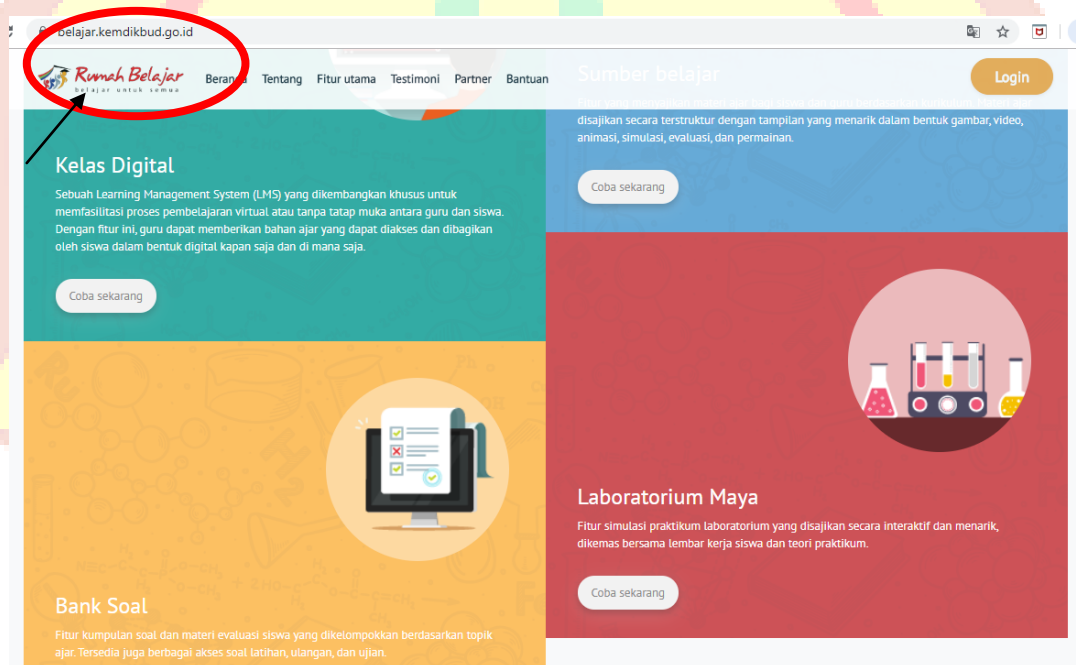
belajar.kemdikbud.go.id

Rumah Belajar
belajar untuk semua

Beranda Tentang Fitur utama Testimoni Partner Bantuan

Sumber belajar

Login

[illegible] disajikan secara terstruktur dengan tampilan yang menarik dalam bentuk gambar, video, animasi, simulasi, evaluasi, dan permainan.

Coba sekarang

Kelas Digital

Sebuah Learning Management System (LMS) yang dikembangkan khusus untuk memfasilitasi proses pembelajaran virtual atau tanpa tatap muka antara guru dan siswa. Dengan fitur ini, guru dapat memberikan bahan ajar yang dapat diakses dan dibagikan oleh siswa dalam bentuk digital kapan saja dan di mana saja.

Coba sekarang

Laboratorium Maya

Fitur simulasi praktikum laboratorium yang disajikan secara interaktif dan menarik, dikemas bersama lembar kerja siswa dan teori praktikum.

Coba sekarang

Bank Soal

Fitur kumpulan soal dan materi evaluasi siswa yang dikelompokkan berdasarkan topik ajar. Tersedia juga berbagai akses soal latihan, ulangan, dan ujian.